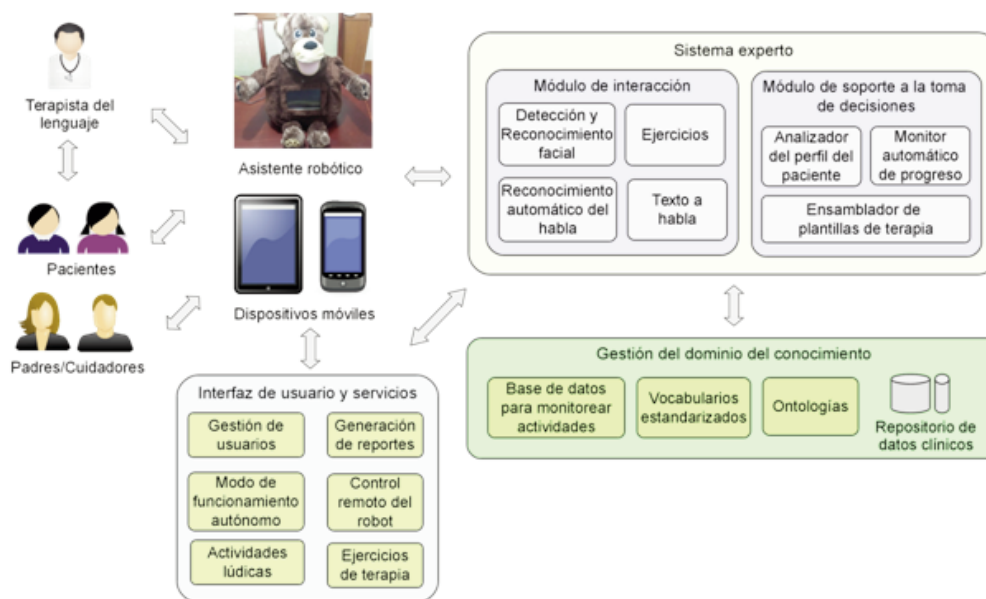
Terapista del lenguaje

Pacientes

Padres/Cuidadores

Asistente robótico

Dispositivos móviles

Sistema experto

Módulo de interacción

Detección y Reconocimiento facial

Ejercicios

Reconocimiento automático del habla

Texto a habla

Módulo de soporte a la toma de decisiones

Analizador del perfil del paciente

Monitor automático de progreso

Ensamblador de plantillas de terapia

Gestión del dominio del conocimiento

Base de datos para monitorear actividades

Vocabularios estandarizados

Ontologías

Repositorio de datos clínicos

Interfaz de usuario y servicios

Gestión de usuarios

Generación de reportes

Modo de funcionamiento autónomo

Control remoto del robot

Actividades lúdicas

Ejercicios de terapia